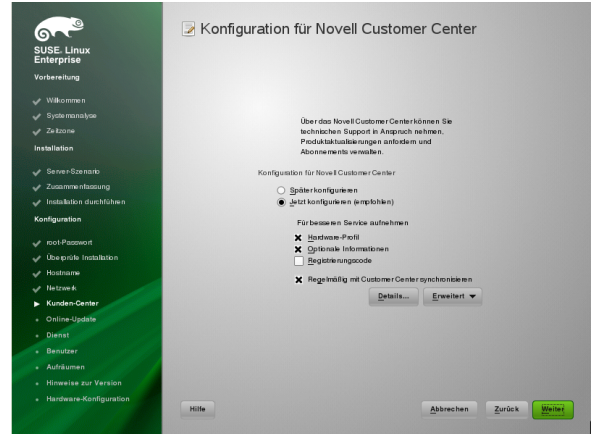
SUSE. Linux Enterprise

Vorbereitung

Willkommen

Systemanalyse

Zeitzone

Installation

Server-Szenario

Zusammenfassung

Installation durchführen

Konfiguration

root-Passwort

Überprüfe Installation

Hostname

Netzwerk

Kunden-Center

Online-Update

Dienst

Benutzer

Aufräumen

Hinweise zur Version

Hardware-Konfiguration

Konfiguration für Novell Customer Center

Über das Novell Customer Center können Sie technischen Support in Anspruch nehmen, Produktaktualisierungen anfordern und Abonnements verwalten.

Konfiguration für Novell Customer Center

Später konfigurieren

Jetzt konfigurieren (empfohlen)

Für besseren Service aufnehmen

Hardware-Profil

Optionale Informationen

Registrierungscode

Regelmäßig mit Customer Center synchronisieren

Details...

Erweitert

Hilfe

Abbrechen

Zurück

Weiter